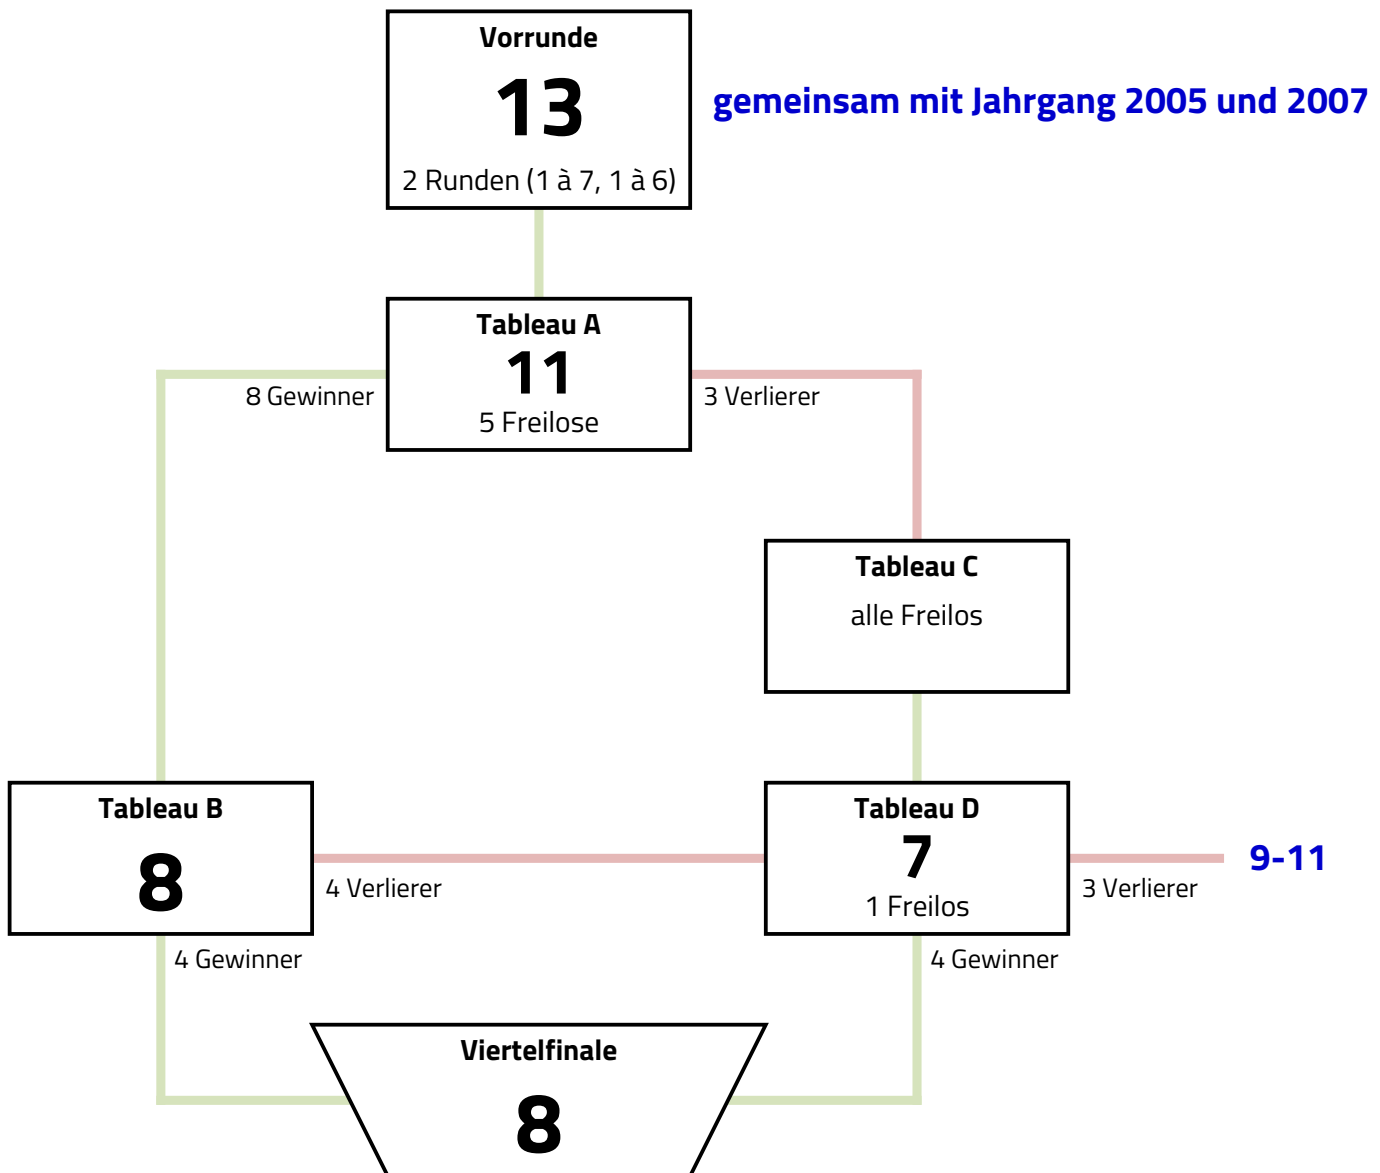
Vorrunde
13
2 Runden (1 à 7, 1 à 6)

gemeinsam mit Jahrgang 2005 und 2007

Tableau A
11
5 Freilose

8 Gewinner

3 Verlierer

Tableau C
alle Freilos

Tableau B
8

4 Verlierer

Tableau D
7
1 Freilos

3 Verlierer

9-11

4 Gewinner

4 Gewinner

Viertelfinale
8